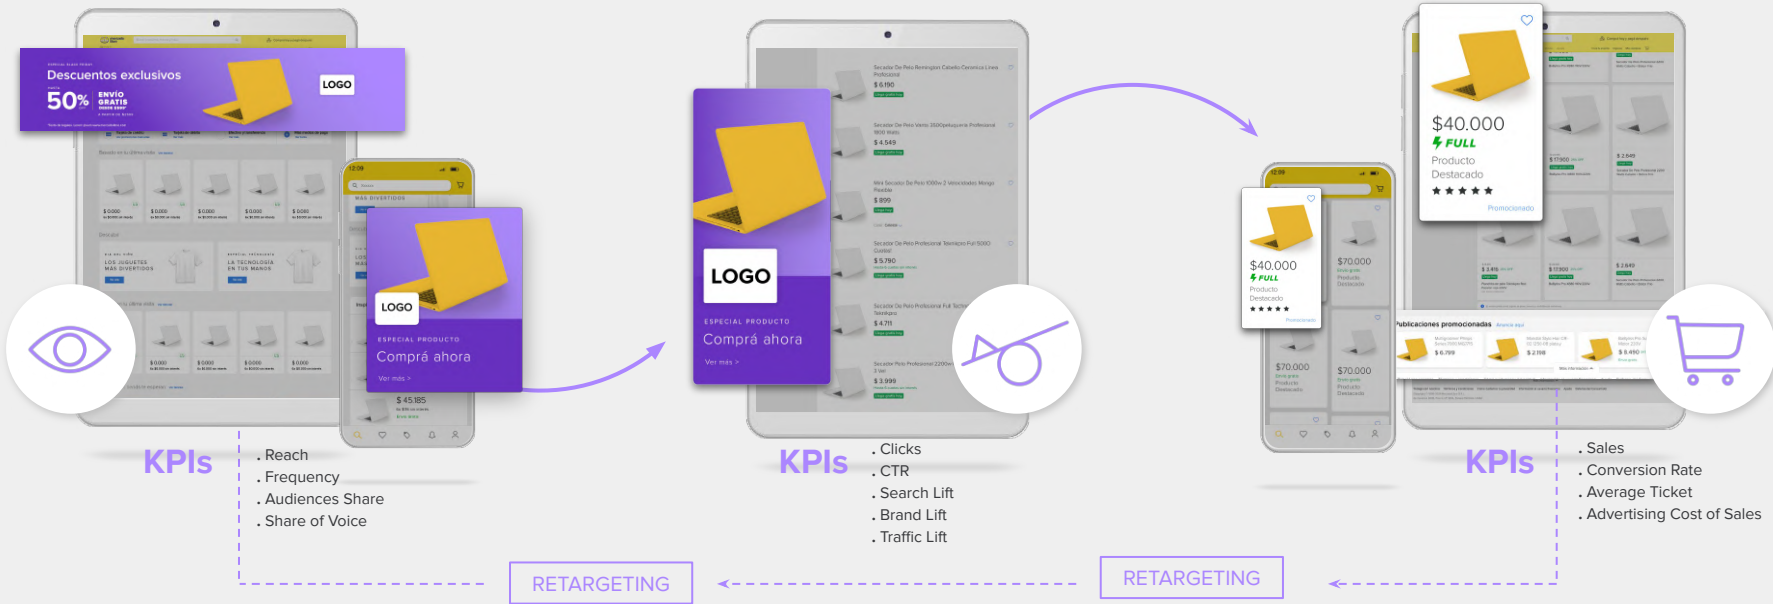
Descuentos exclusivos
50% ENVÍO GRATIS
LOGO
LOGO
ESPECIAL PRODUCTO
Comprá ahora
Ver más >
$ 45.185

KPIs
. Reach
. Frequency
. Audiences Share
. Share of Voice

LOGO
ESPECIAL PRODUCTO
Comprá ahora
Ver más >
$ 6.190
$ 4.549
$ 899
$ 5.790
$ 4.711
$ 3.999

KPIs
. Clicks
. CTR
. Search Lift
. Brand Lift
. Traffic Lift

$40.000
FULL
Producto Destacado
★★★★★
Promocionado
$40.000
FULL
Producto Destacado
★★★★★
$70.000
Producto Destacado
$70.000
Producto Destacado
$70.000
Producto Destacado
Publicaciones promocionadas
$ 6.799
$ 2.198
$ 8.490
$ 3.916
$ 17.900
$ 2.849

KPIs
. Sales
. Conversion Rate
. Average Ticket
. Advertising Cost of Sales

RETARGETING
RETARGETING